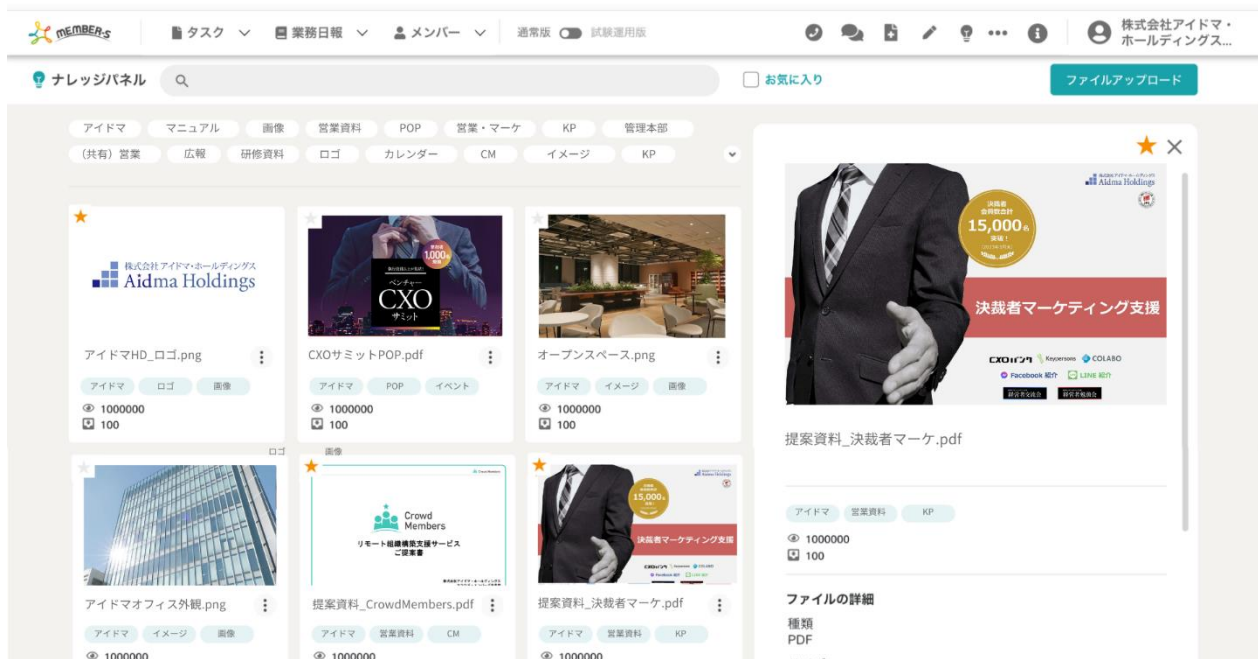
MEMBER-S　タスク　業務日報　メンバー　通常版　試験運用版　株式会社アイドマ・ホールディングス...

ナレッジパネル　お気に入り　ファイルアップロード

アイドマ　マニュアル　画像　営業資料　POP　営業・マーケ　KP　管理本部
(共有) 営業　広報　研修資料　ロゴ　カレンダー　CM　イメージ　KP

株式会社アイドマ・ホールディングス
Aidma Holdings
アイドマHD_ロゴ.png
アイドマ　ロゴ　画像
1000000
100

ベンチャー
CXO
サミット
CXOサミットPOP.pdf
アイドマ　POP　イベント
1000000
100

オープンスペース.png
アイドマ　イメージ　画像
1000000
100

ロゴ　画像

アイドマオフィス外観.png
アイドマ　イメージ　画像
1000000

Crowd Members
リモート組織構築支援サービス
ご提案書
提案資料_CrowdMembers.pdf
アイドマ　営業資料　CM
1000000

15,000
決裁者マーケティング支援
提案資料_決裁者マーケ.pdf
アイドマ　営業資料　KP
1000000

Aidma Holdings
決裁者
15,000
決裁者マーケティング支援
CXOバンク　COLABO
Facebook 紹介　LINE 紹介
提案資料_決裁者マーケ.pdf
アイドマ　営業資料　KP
1000000
100
ファイルの詳細
種類
PDF